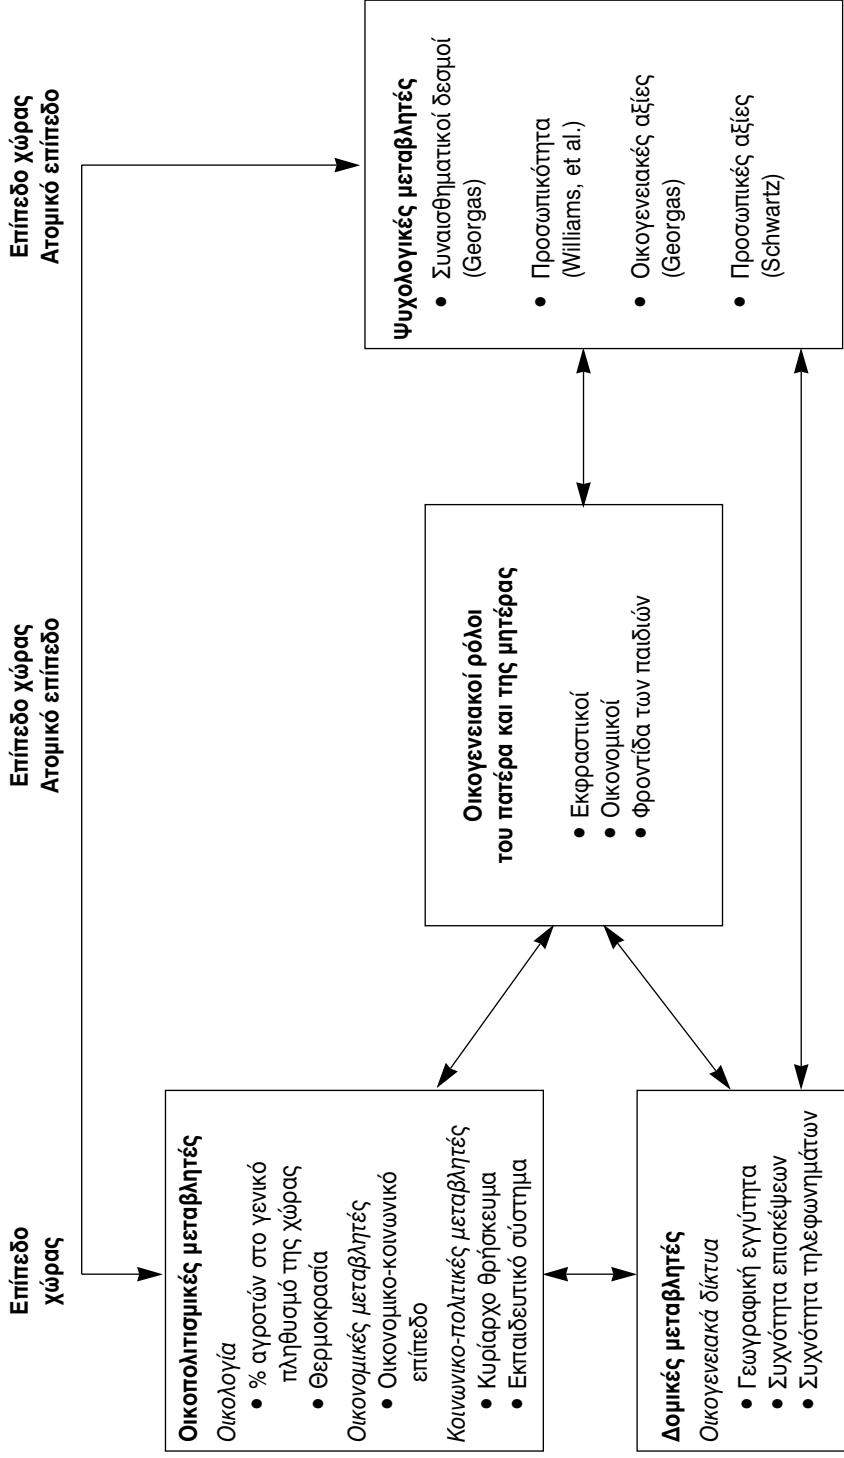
Επίπεδο χώρας

Επίπεδο χώρας
Ατομικό επίπεδο

Επίπεδο χώρας
Ατομικό επίπεδο

**Οικοπολιτισμικές μεταβλητές**
*Οικολογία*
• % αγροτών στο γενικό πληθυσμό της χώρας
• Θερμοκρασία
*Οικονομικές μεταβλητές*
• Οικονομικο-κοινωνικό επίπεδο
*Κοινωνικο-πολιτικές μεταβλητές*
• Κυρίαρχο θρήσκευμα
• Εκπαιδευτικό σύστημα

**Δομικές μεταβλητές**
*Οικογενειακά δίκτυα*
• Γεωγραφική εγγύτητα
• Συχνότητα επισκέψεων
• Συχνότητα τηλεφωνημάτων

**Οικογενειακοί ρόλοι του πατέρα και της μητέρας**
• Εκφραστικοί
• Οικονομικοί
• Φροντίδα των παιδιών

**Ψυχολογικές μεταβλητές**
• Συναισθηματικοί δεσμοί (Georgas)
• Προσωπικότητα (Williams, et al.)
• Οικογενειακές αξίες (Georgas)
• Προσωπικές αξίες (Schwartz)